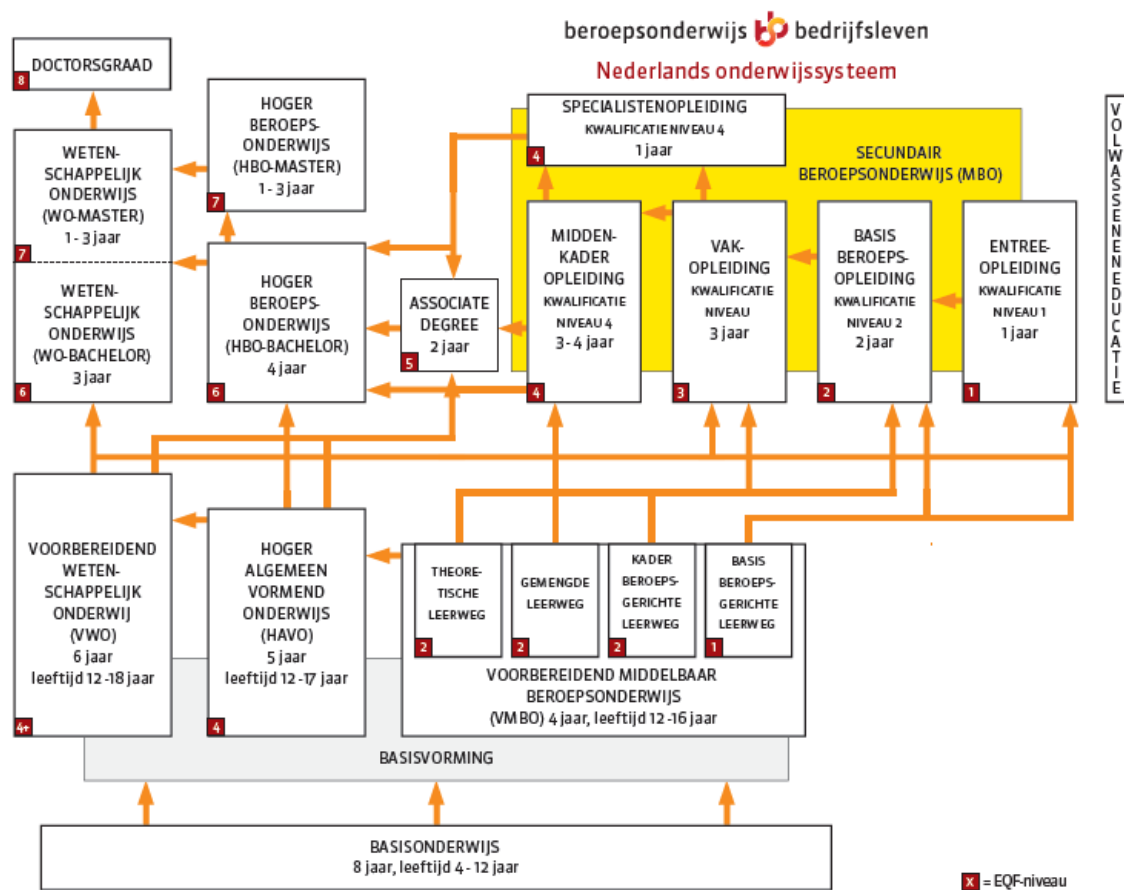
beroepsonderwijs bedrijfsleven

Nederlands onderwijssysteem

DOCTORSGRAAD
8

HOGER BEROEPSONDERWIJS (HBO-MASTER) 1 - 3 jaar
7

WETENSCHAPPELIJK ONDERWIJS (WO-MASTER) 1 - 3 jaar
7

WETENSCHAPPELIJK ONDERWIJS (WO-BACHELOR) 3 jaar
6

HOGER BEROEPSONDERWIJS (HBO-BACHELOR) 4 jaar
6

ASSOCIATE DEGREE 2 jaar
5

SPECIALISTENOPLEIDING KWALIFICATIE NIVEAU 4 1 jaar
4

SECUNDAIR BEROEPSONDERWIJS (MBO)

MIDDENKADER OPLEIDING KWALIFICATIE NIVEAU 4 3 - 4 jaar
4

VAKOPLEIDING KWALIFICATIE NIVEAU 3 jaar
3

BASIS BEROEPSOPLEIDING KWALIFICATIE NIVEAU 2 2 jaar
2

ENTREEOPLEIDING KWALIFICATIE NIVEAU 1 1 jaar
1

VOLWASSENENEDUCATIE

VOORBEREIDEND WETENSCHAPPELIJK ONDERWIJ (VWO) 6 jaar leeftijd 12 -18 jaar
4+

HOGER ALGEMEEN VORMEND ONDERWIJS (HAVO) 5 jaar leeftijd 12 -17 jaar
4

THEORETISCHE LEERWEG
2

GEMENGDE LEERWEG
2

KADER BEROEPSGERICHTE LEERWEG
2

BASIS BEROEPSGERICHTE LEERWEG
1

VOORBEREIDEND MIDDELBAAR BEROEPSONDERWIJS (VMBO) 4 jaar, leeftijd 12 -16 jaar

BASISVORMING

BASISONDERWIJS
8 jaar, leeftijd 4 - 12 jaar

X = EQF-niveau